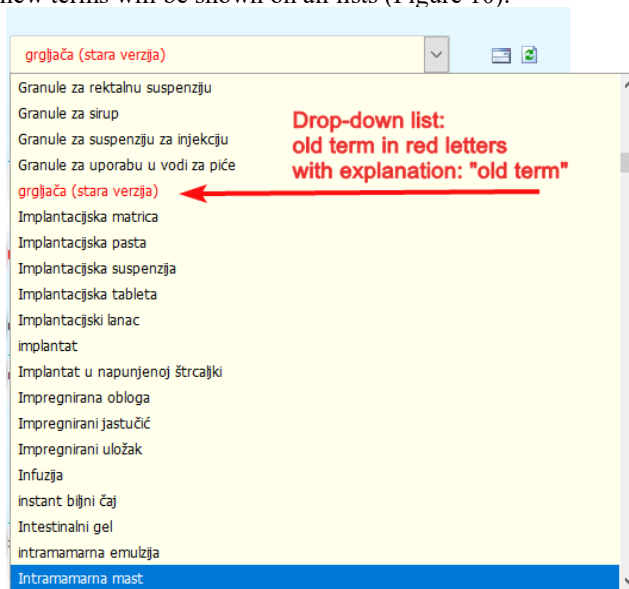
new terms will be shown on all lists (Figure 10).

grgljača (stara verzija)

Granule za rektalnu suspenziju
Granule za sirup
Granule za suspenziju za injekciju
Granule za uporabu u vodi za piće
grgljača (stara verzija)
Implantacijska matrica
Implantacijska pasta
Implantacijska suspenzija
Implantacijska tableta
Implantacijski lanac
implantat
Implantat u napunjenoj štrcaljki
Impregnirana obloga
Impregnirani jastučić
Impregnirani uložak
Infuzija
instant biljni čaj
Intestinalni gel
intramamarna emulzija
Intramamarna mast

Drop-down list: old term in red letters with explanation: "old term"